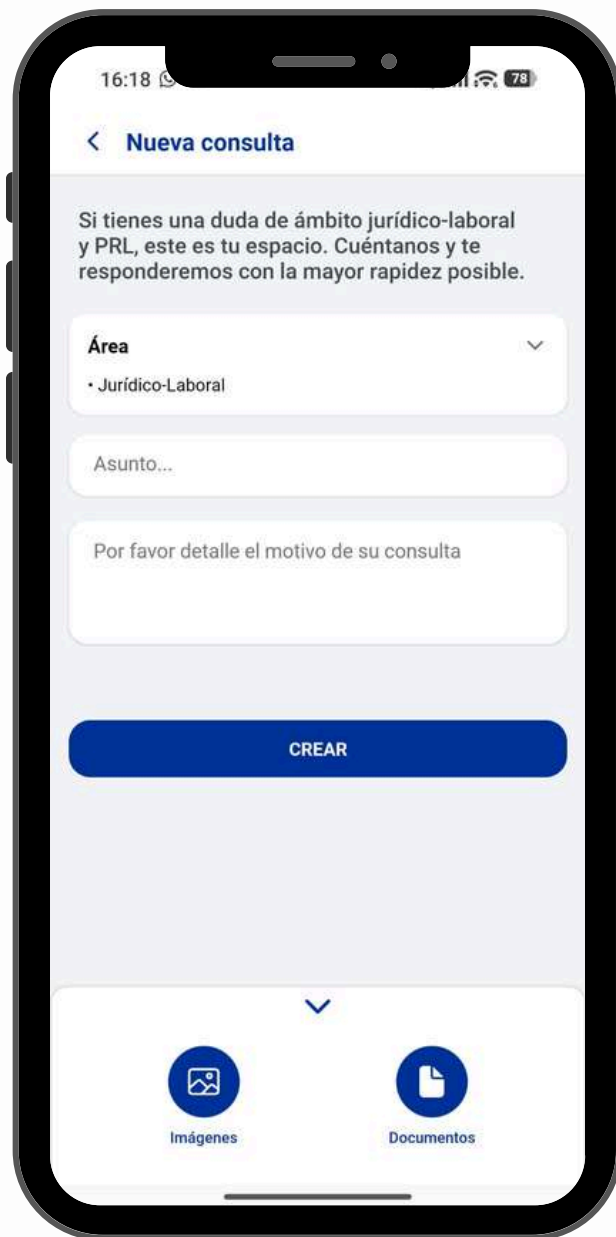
16:18

78

Nueva consulta

Si tienes una duda de ámbito jurídico-laboral y PRL, este es tu espacio. Cuéntanos y te responderemos con la mayor rapidez posible.

Área

• Jurídico-Laboral

Asunto...

Por favor detalle el motivo de su consulta

CREAR

Imágenes

Documentos